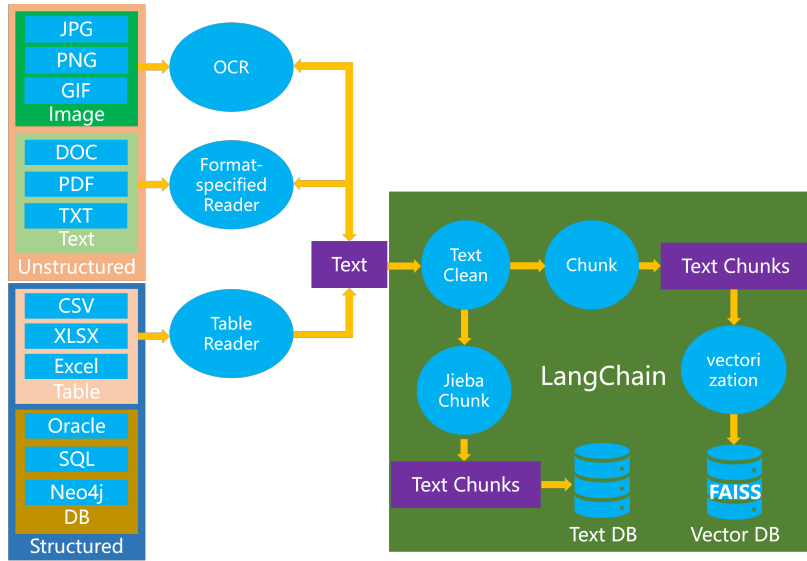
JPG
PNG
GIF
Image

DOC
PDF
TXT
Text

Unstructured

CSV
XLSX
Excel
Table

Oracle
SQL
Neo4j
DB

Structured

OCR

Format-specified Reader

Table Reader

Text

Text Clean

Chunk

Text Chunks

Jieba Chunk

LangChain

vectorization

Text Chunks

Text DB

FAISS

Vector DB